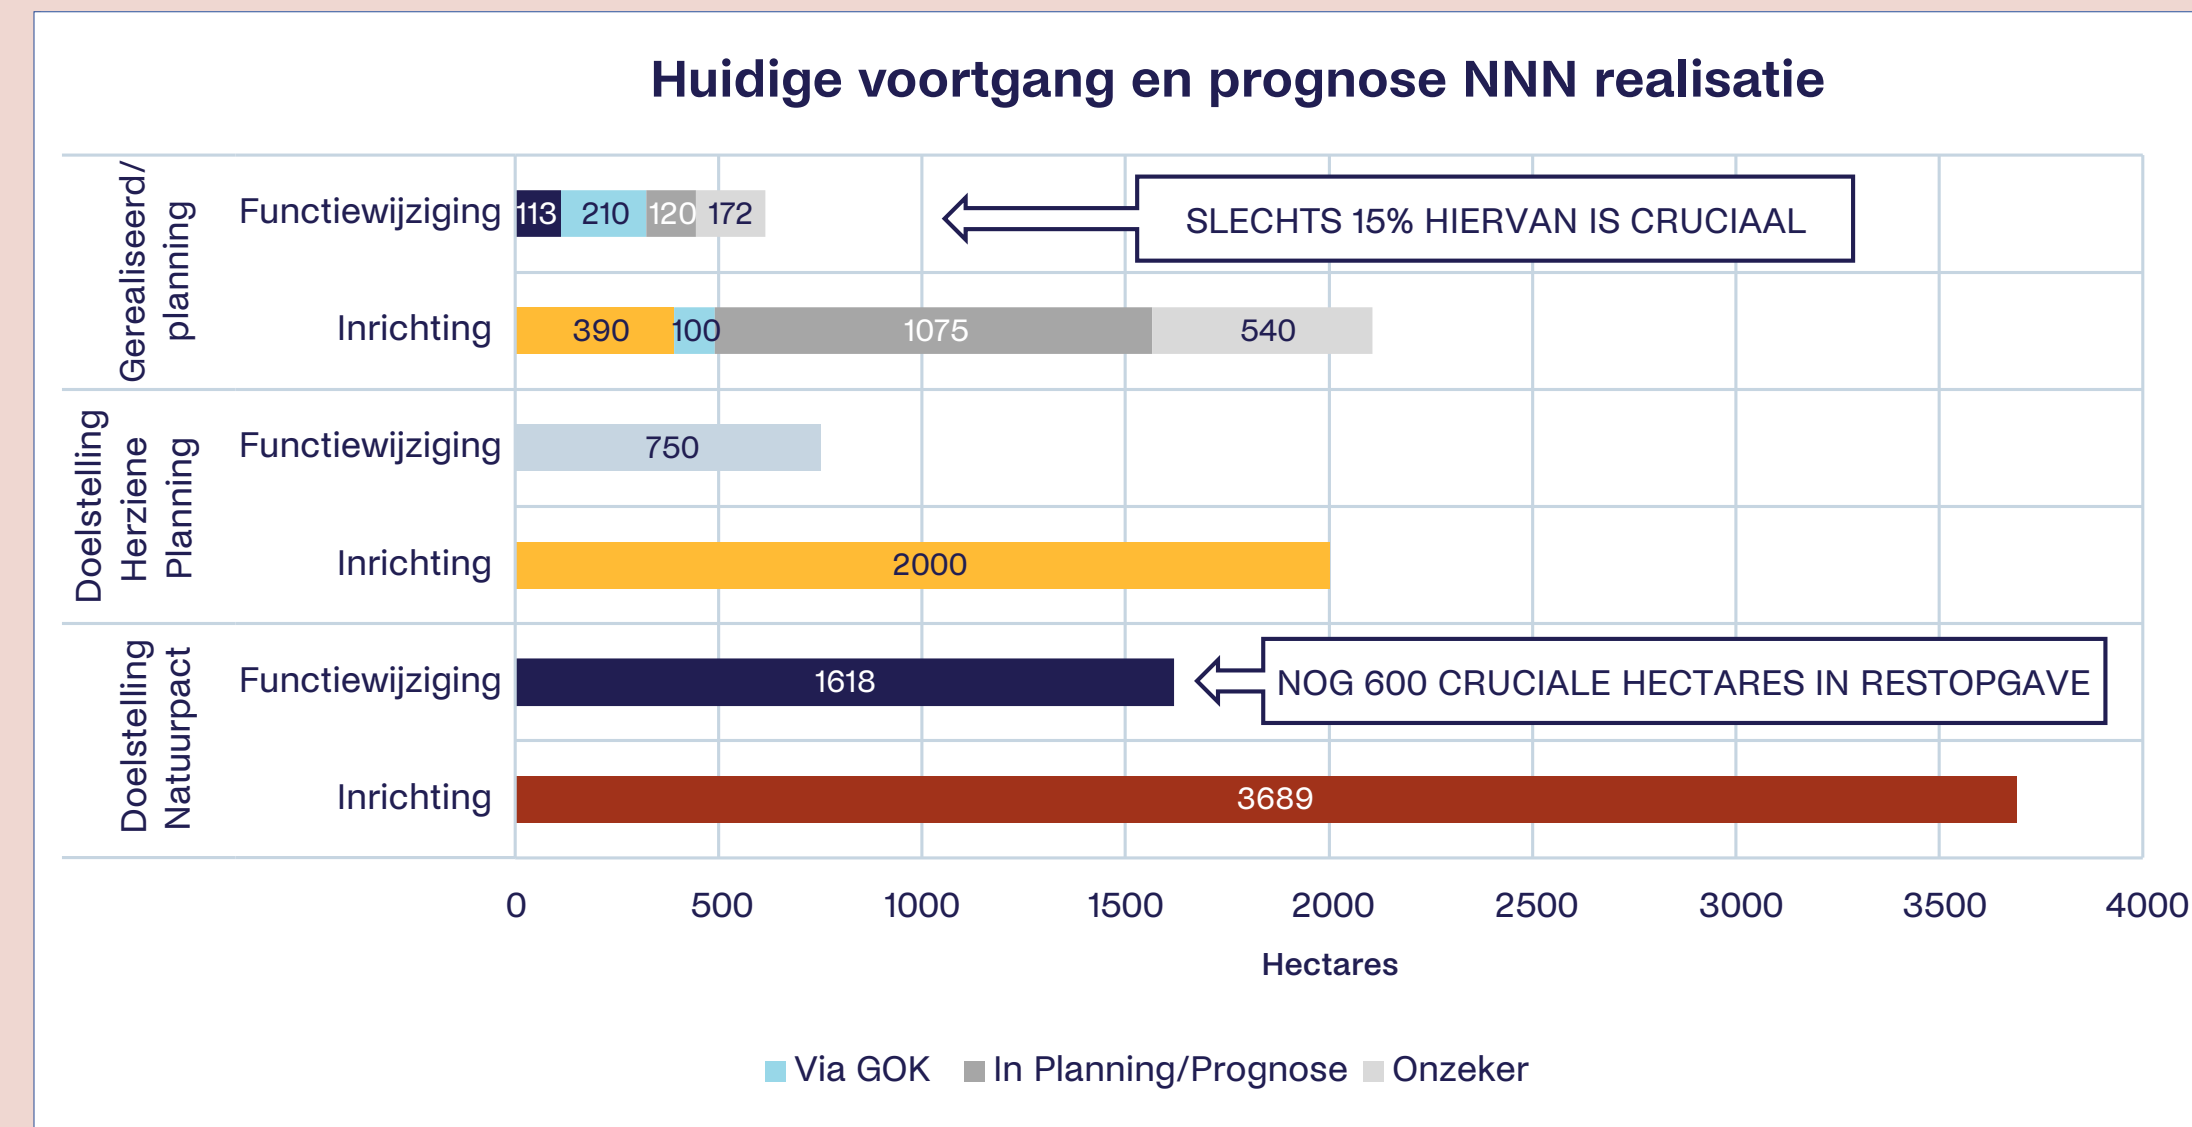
Huidige voortgang en prognose NNN realisatie

Gerealiseerd/ planning

Functiewijziging 113 210 120 172

SLECHTS 15% HIERVAN IS CRUCIAAL

Inrichting 390 100 1075 540

Doelstelling Herziene Planning

Functiewijziging 750

Inrichting 2000

Doelstelling Natuurpact

Functiewijziging 1618

NOG 600 CRUCIALE HECTARES IN RESTOPGAVE

Inrichting 3689

0 500 1000 1500 2000 2500 3000 3500 4000

Hectares

Via GOK In Planning/Prognose Onzeker